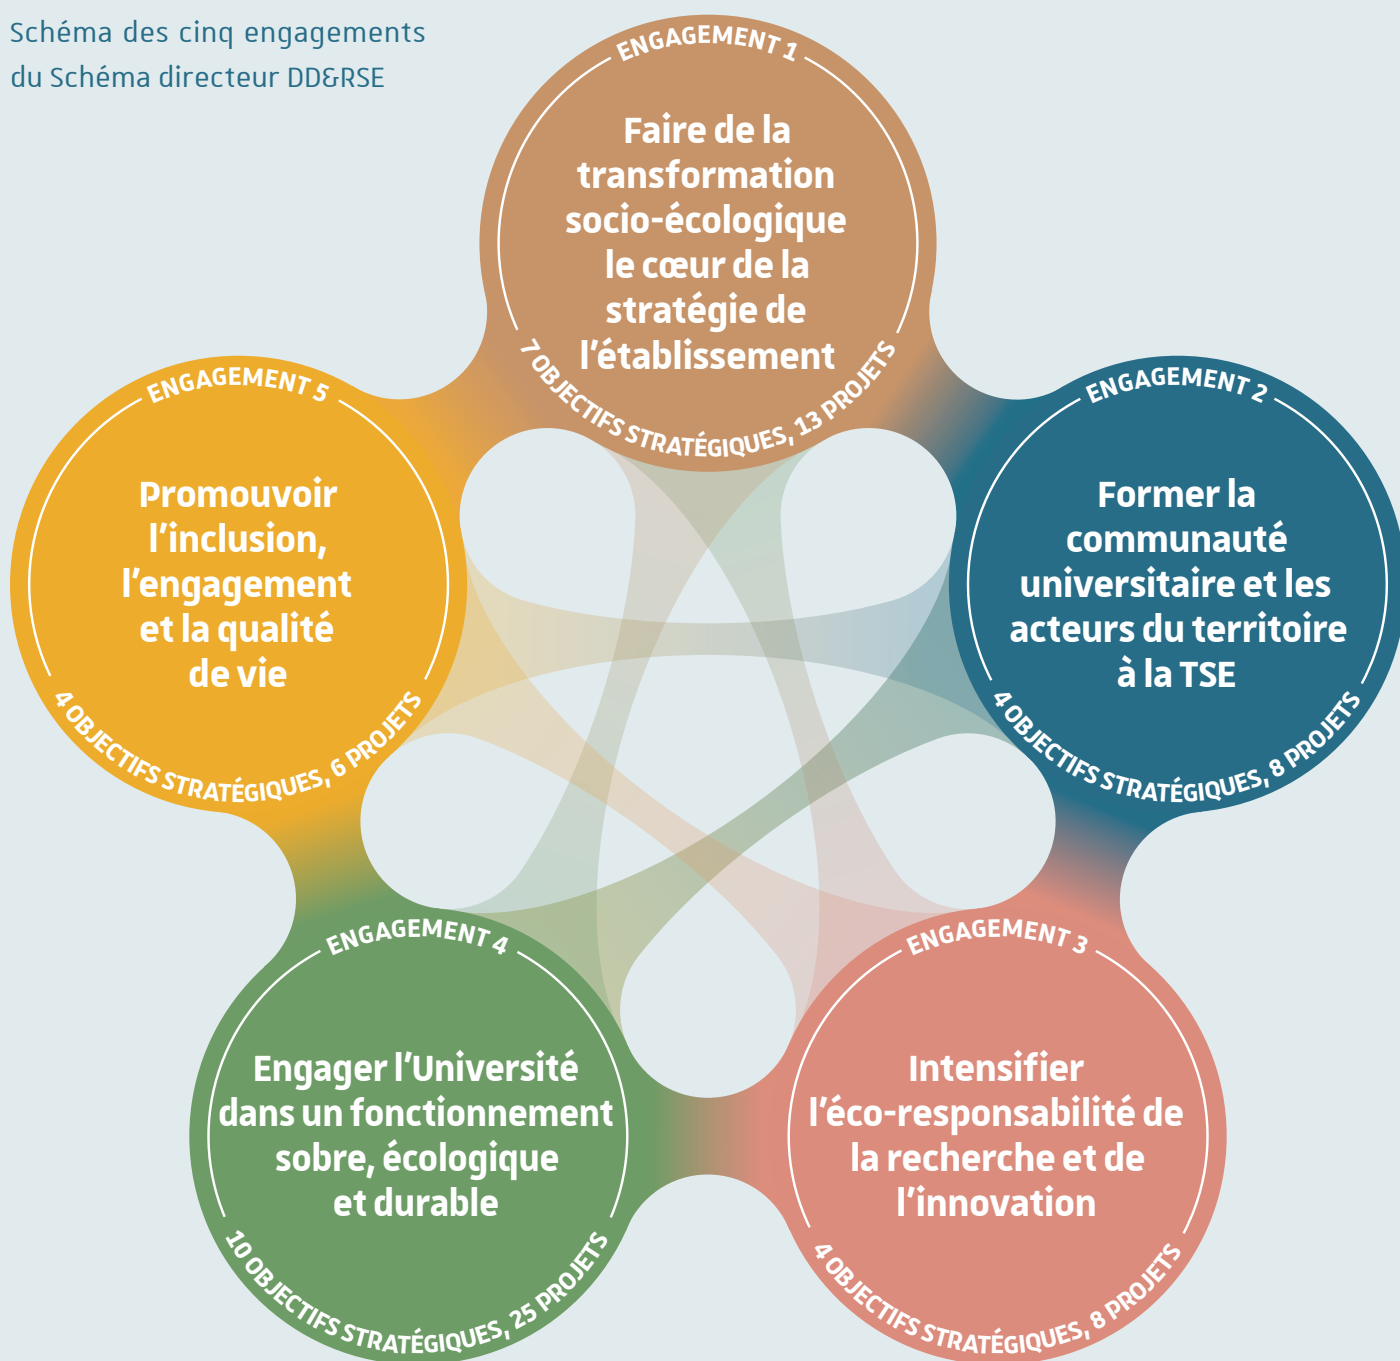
Schéma des cinq engagements du Schéma directeur DD&RSE

ENGAGEMENT 1

Faire de la transformation socio-écologique le cœur de la stratégie de l'établissement

7 OBJECTIFS STRATÉGIQUES, 13 PROJETS

ENGAGEMENT 2

Former la communauté universitaire et les acteurs du territoire à la TSE

4 OBJECTIFS STRATÉGIQUES, 8 PROJETS

ENGAGEMENT 3

Intensifier l'éco-responsabilité de la recherche et de l'innovation

4 OBJECTIFS STRATÉGIQUES, 8 PROJETS

ENGAGEMENT 4

Engager l'Université dans un fonctionnement sobre, écologique et durable

10 OBJECTIFS STRATÉGIQUES, 25 PROJETS

ENGAGEMENT 5

Promouvoir l'inclusion, l'engagement et la qualité de vie

4 OBJECTIFS STRATÉGIQUES, 6 PROJETS